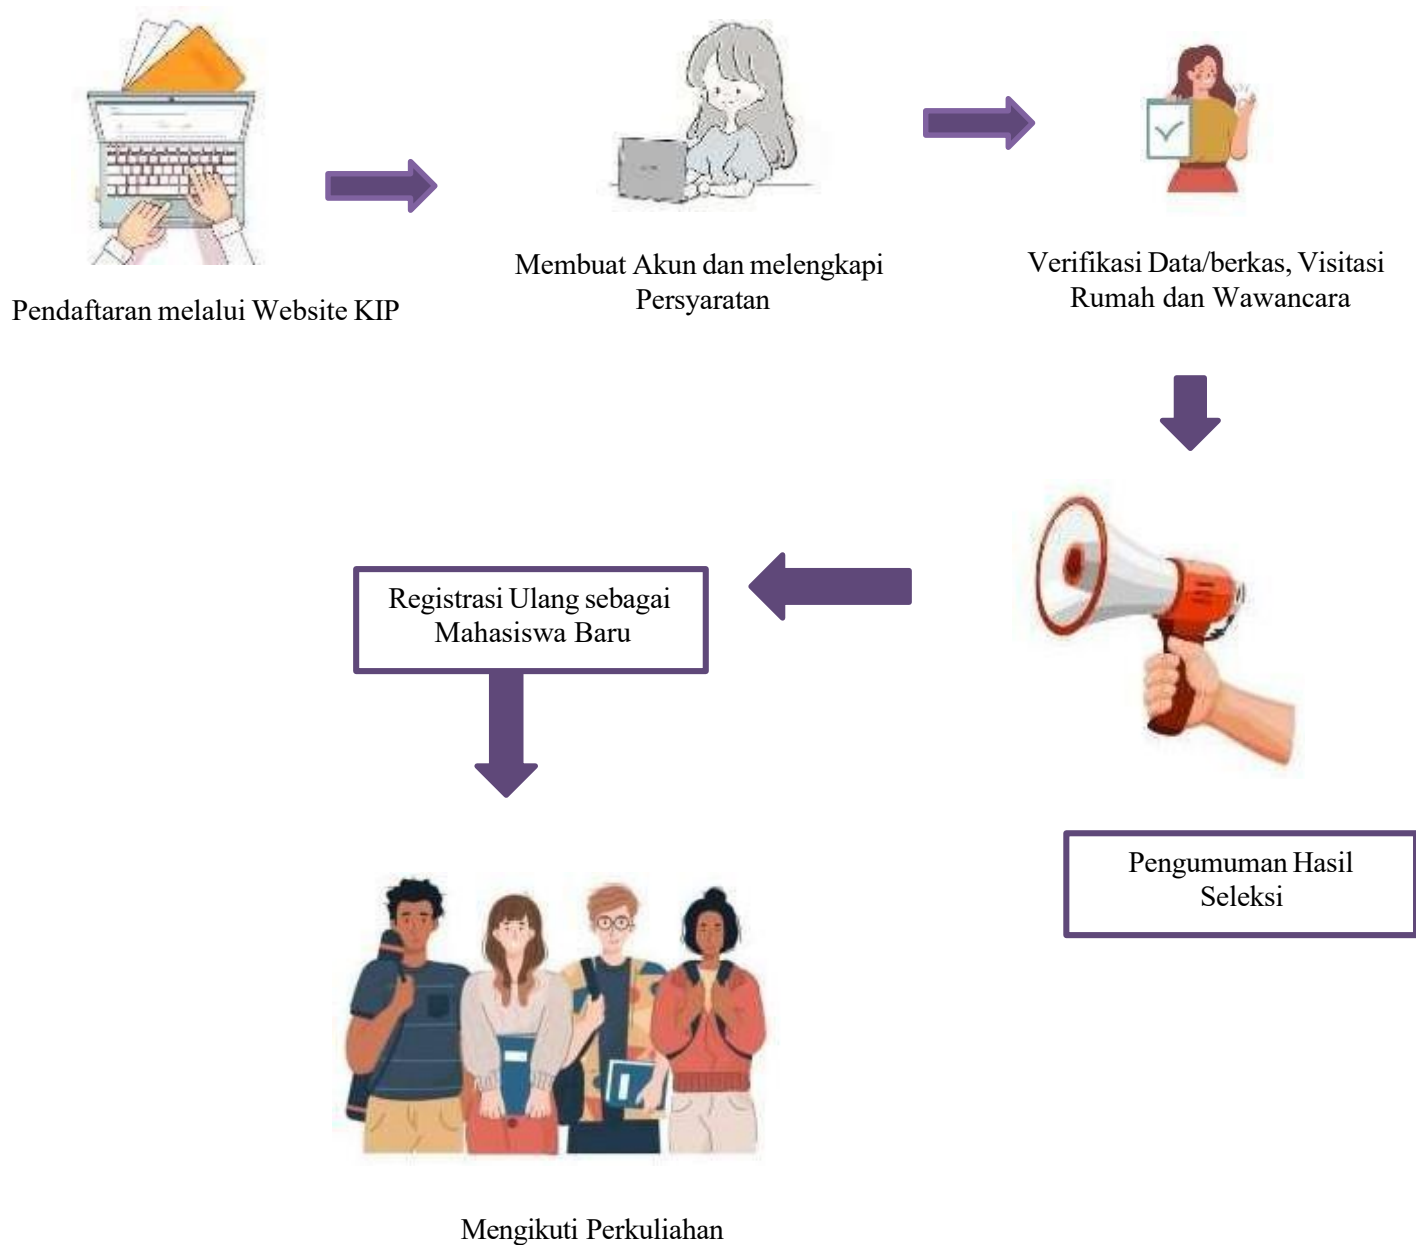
Pendaftaran melalui Website KIP

Membuat Akun dan melengkapi Persyaratan

Verifikasi Data/berkas, Visitasi Rumah dan Wawancara

Pengumuman Hasil Seleksi

Registrasi Ulang sebagai Mahasiswa Baru

Mengikuti Perkuliahan